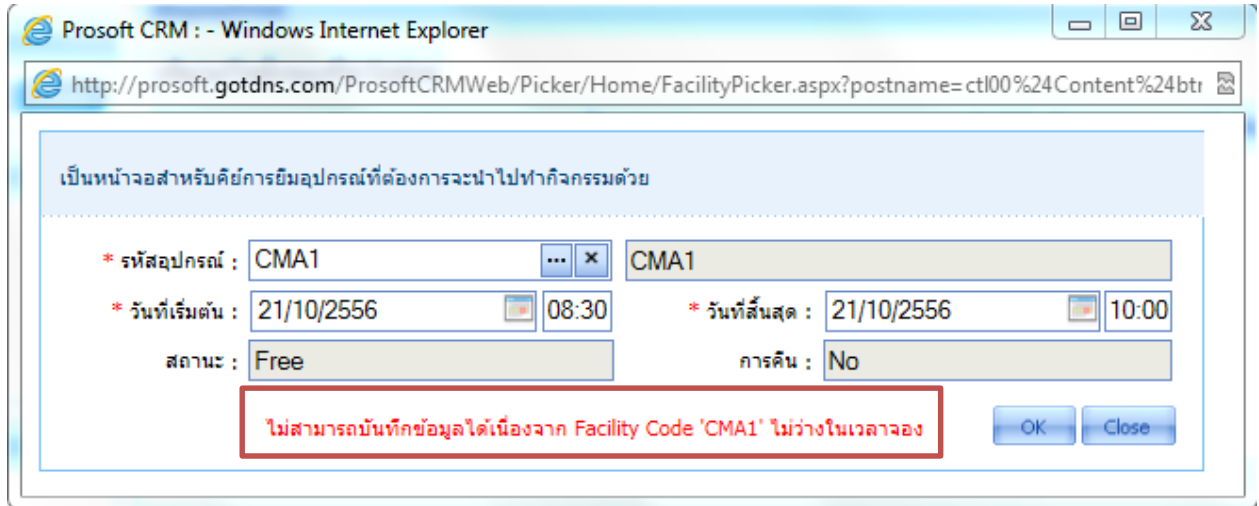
Prosoft CRM : - Windows Internet Explorer

http://prosoft.gotdns.com/ProsoftCRMWeb/Picker/Home/FacilityPicker.aspx?postname=ctl00%24Content%24btı

เป็นหน้าจอสำหรับคีย์การยืมอุปกรณ์ที่ต้องการจะนำไปทำกิจกรรมด้วย

* รหัสอุปกรณ์ : CMA1 ... × CMA1

* วันที่เริ่มต้น : 21/10/2556 08:30 * วันที่สิ้นสุด : 21/10/2556 10:00

สถานะ : Free การคืน : No

ไม่สามารถบันทึกข้อมูลได้เนื่องจาก Facility Code 'CMA1' ไม่ว่างในเวลาจอง

OK Close